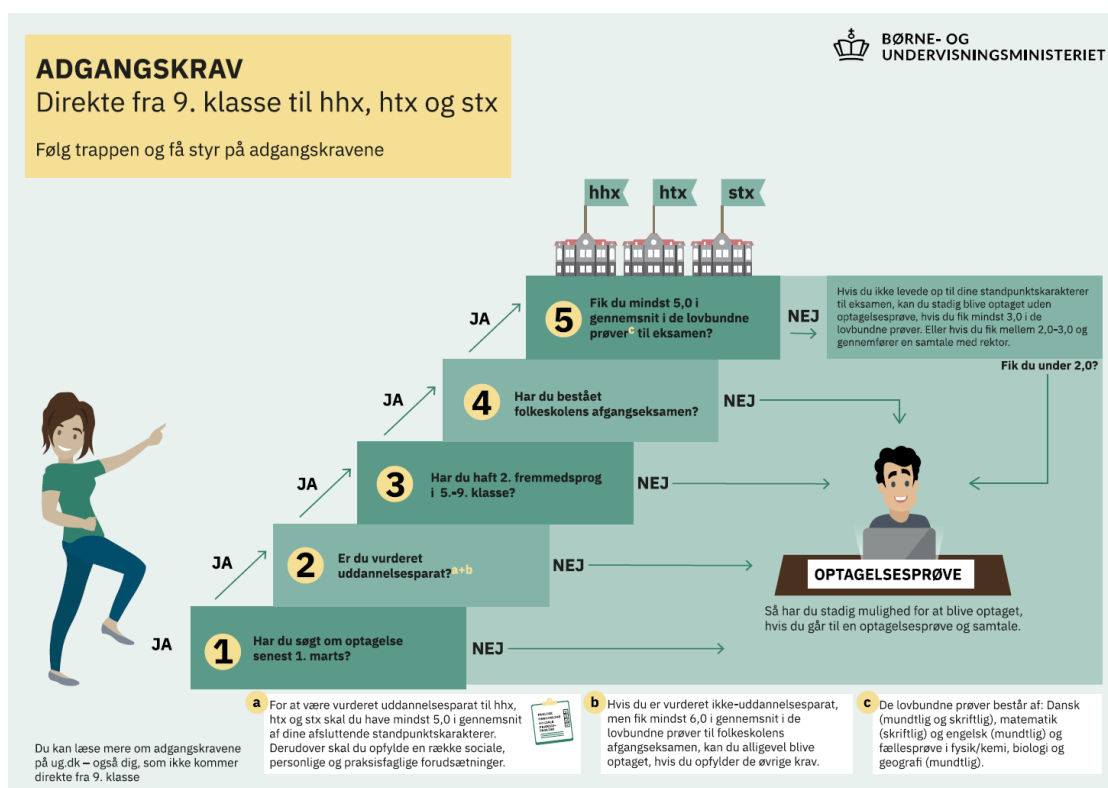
ADGANGSKRAV
Direkte fra 9. klasse til hhx, htx og stx

Følg trappen og få styr på adgangskravene

BØRNE- OG UNDERVISNINGSMINISTERIET

hhx htx stx

JA
5 Fik du mindst 5,0 i gennemsnit i de lovbundne prøver$^c$ til eksamen?
NEJ

Hvis du ikke levede op til dine standpunktskarakterer til eksamen, kan du stadig blive optaget uden optagelsesprøve, hvis du fik mindst 3,0 i de lovbundne prøver. Eller hvis du fik mellem 2,0-3,0 og gennemfører en samtale med rektor.

Fik du under 2,0?

JA
4 Har du bestået folkeskolens afgangseksamen?
NEJ

JA
3 Har du haft 2. fremmedsprog i 5.-9. klasse?
NEJ

JA
2 Er du vurderet uddannelsesparat?$^{a+b}$
NEJ

JA
1 Har du søgt om optagelse senest 1. marts?
NEJ

OPTAGELSESPRØVE

Så har du stadig mulighed for at blive optaget, hvis du går til en optagelsesprøve og samtale.

Du kan læse mere om adgangskravene på ug.dk – også dig, som ikke kommer direkte fra 9. klasse

a For at være vurderet uddannelsesparat til hhx, htx og stx skal du have mindst 5,0 i gennemsnit af dine afsluttende standpunktskarakterer. Derudover skal du opfylde en række sociale, personlige og praksisfaglige forudsætninger.

b Hvis du er vurderet ikke-uddannelsesparat, men fik mindst 6,0 i gennemsnit i de lovbundne prøver til folkeskolens afgangseksamen, kan du alligevel blive optaget, hvis du opfylder de øvrige krav.

c De lovbundne prøver består af: Dansk (mundtlig og skriftlig), matematik (skriftlig) og engelsk (mundtlig) og fællesprøve i fysik/kemi, biologi og geografi (mundtlig).